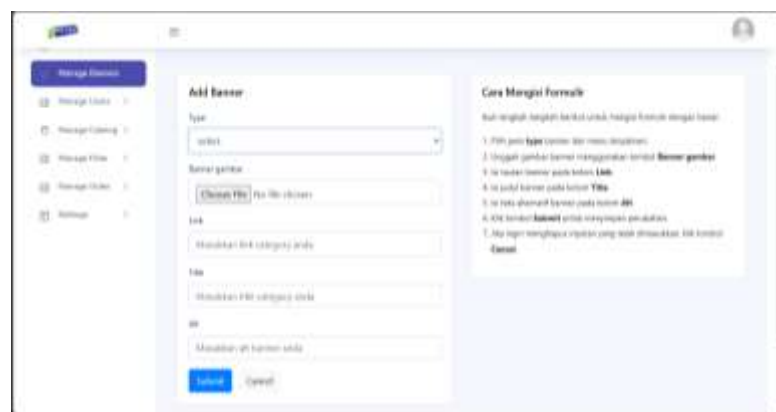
Manage Banner
Manage Users
Manage Catalog
Manage Films
Manage Orders
Settings

Add Banner

Type
select

Banner gambar
Choose File No file chosen

Link
Masukkan link category anda

Title
Masukkan title category anda

Alt
Masukkan alt banner anda

Submit Cancel

Cara Mengisi Formulir

Ikuti langkah-langkah berikut untuk mengisi formulir dengan benar:

1. Pilih jenis **type** banner dari menu dropdown.
2. Unggah gambar banner menggunakan tombol **Banner gambar**.
3. Isi tautan banner pada kolom **Link**.
4. Isi judul banner pada kolom **Title**.
5. Isi teks alternatif banner pada kolom **Alt**.
6. Klik tombol **Submit** untuk menyimpan perubahan.
7. Jika ingin membatalkan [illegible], klik tombol **Cancel**.